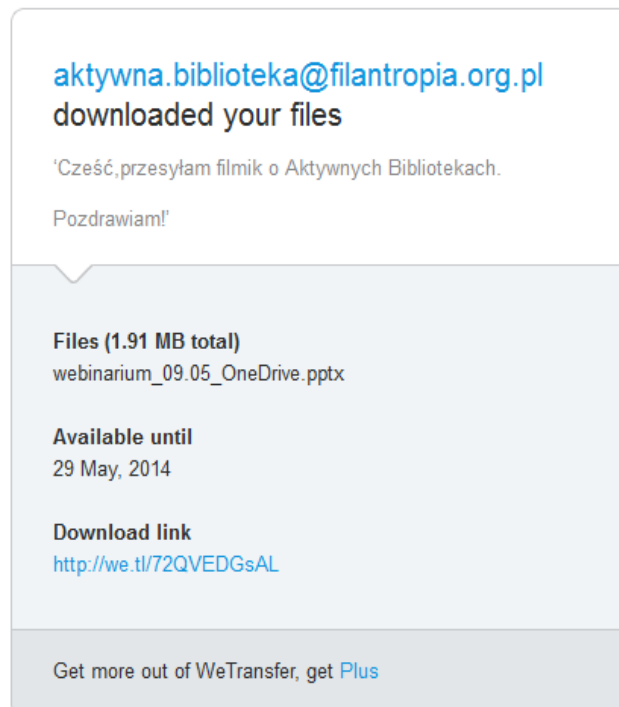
aktywna.biblioteka@filantropia.org.pl downloaded your files

'Cześć,przesyłam filmik o Aktywnych Bibliotekach.

Pozdrawiam!'

Files (1.91 MB total)
webinarium_09.05_OneDrive.pptx

Available until
29 May, 2014

Download link
http://we.tl/72QVEDGsAL

Get more out of WeTransfer, get Plus